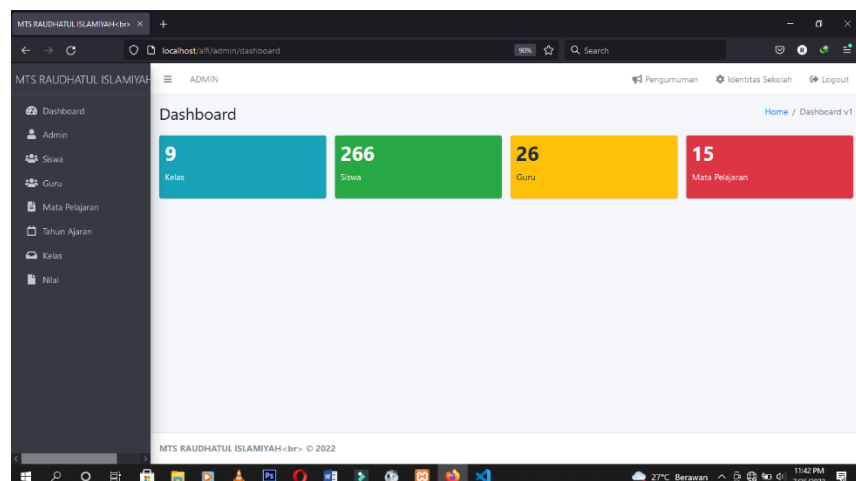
MTS RAUDHATUL ISLAMIYAH<br> ×

+

localhost/alfi/admin/dashboard

90%

Search

MTS RAUDHATUL ISLAMIYAH

ADMIN

Pengumuman

Identitas Sekolah

Logout

Dashboard

Admin

Siswa

Guru

Mata Pelajaran

Tahun Ajaran

Kelas

Nilai

Dashboard

Home / Dashboard v1

9

Kelas

266

Siswa

26

Guru

15

Mata Pelajaran

MTS RAUDHATUL ISLAMIYAH<br> © 2022

27°C Berawan

11:42 PM

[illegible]